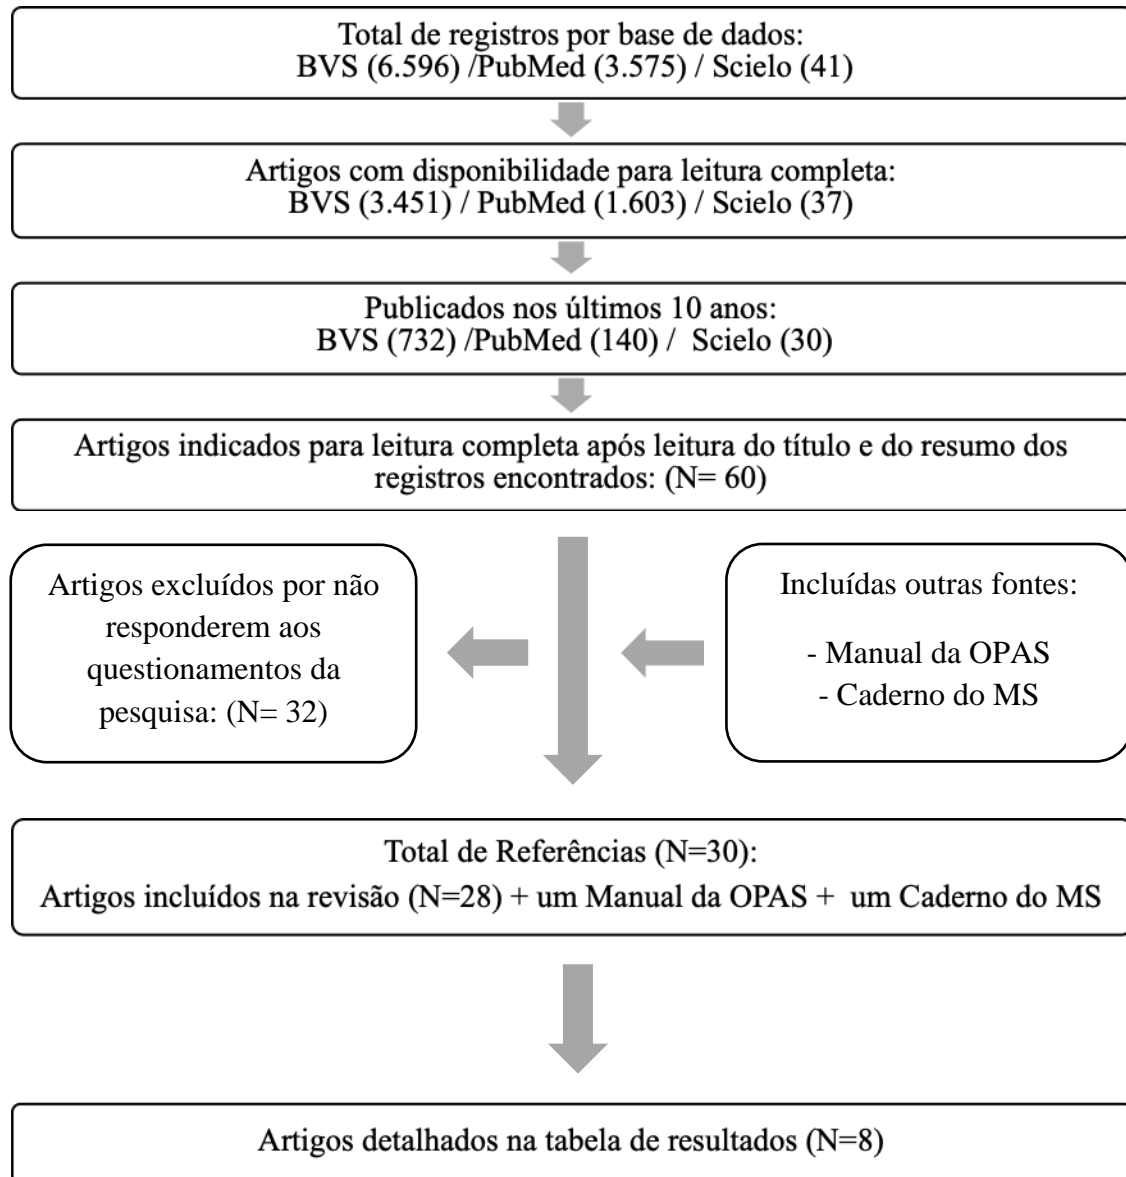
Total de registros por base de dados:
BVS (6.596) /PubMed (3.575) / Scielo (41)

Artigos com disponibilidade para leitura completa:
BVS (3.451) / PubMed (1.603) / Scielo (37)

Publicados nos últimos 10 anos:
BVS (732) /PubMed (140) / Scielo (30)

Artigos indicados para leitura completa após leitura do título e do resumo dos registros encontrados: (N= 60)

Artigos excluídos por não responderem aos questionamentos da pesquisa: (N= 32)

Incluídas outras fontes:

- Manual da OPAS
- Caderno do MS

Total de Referências (N=30):
Artigos incluídos na revisão (N=28) + um Manual da OPAS + um Caderno do MS

Artigos detalhados na tabela de resultados (N=8)